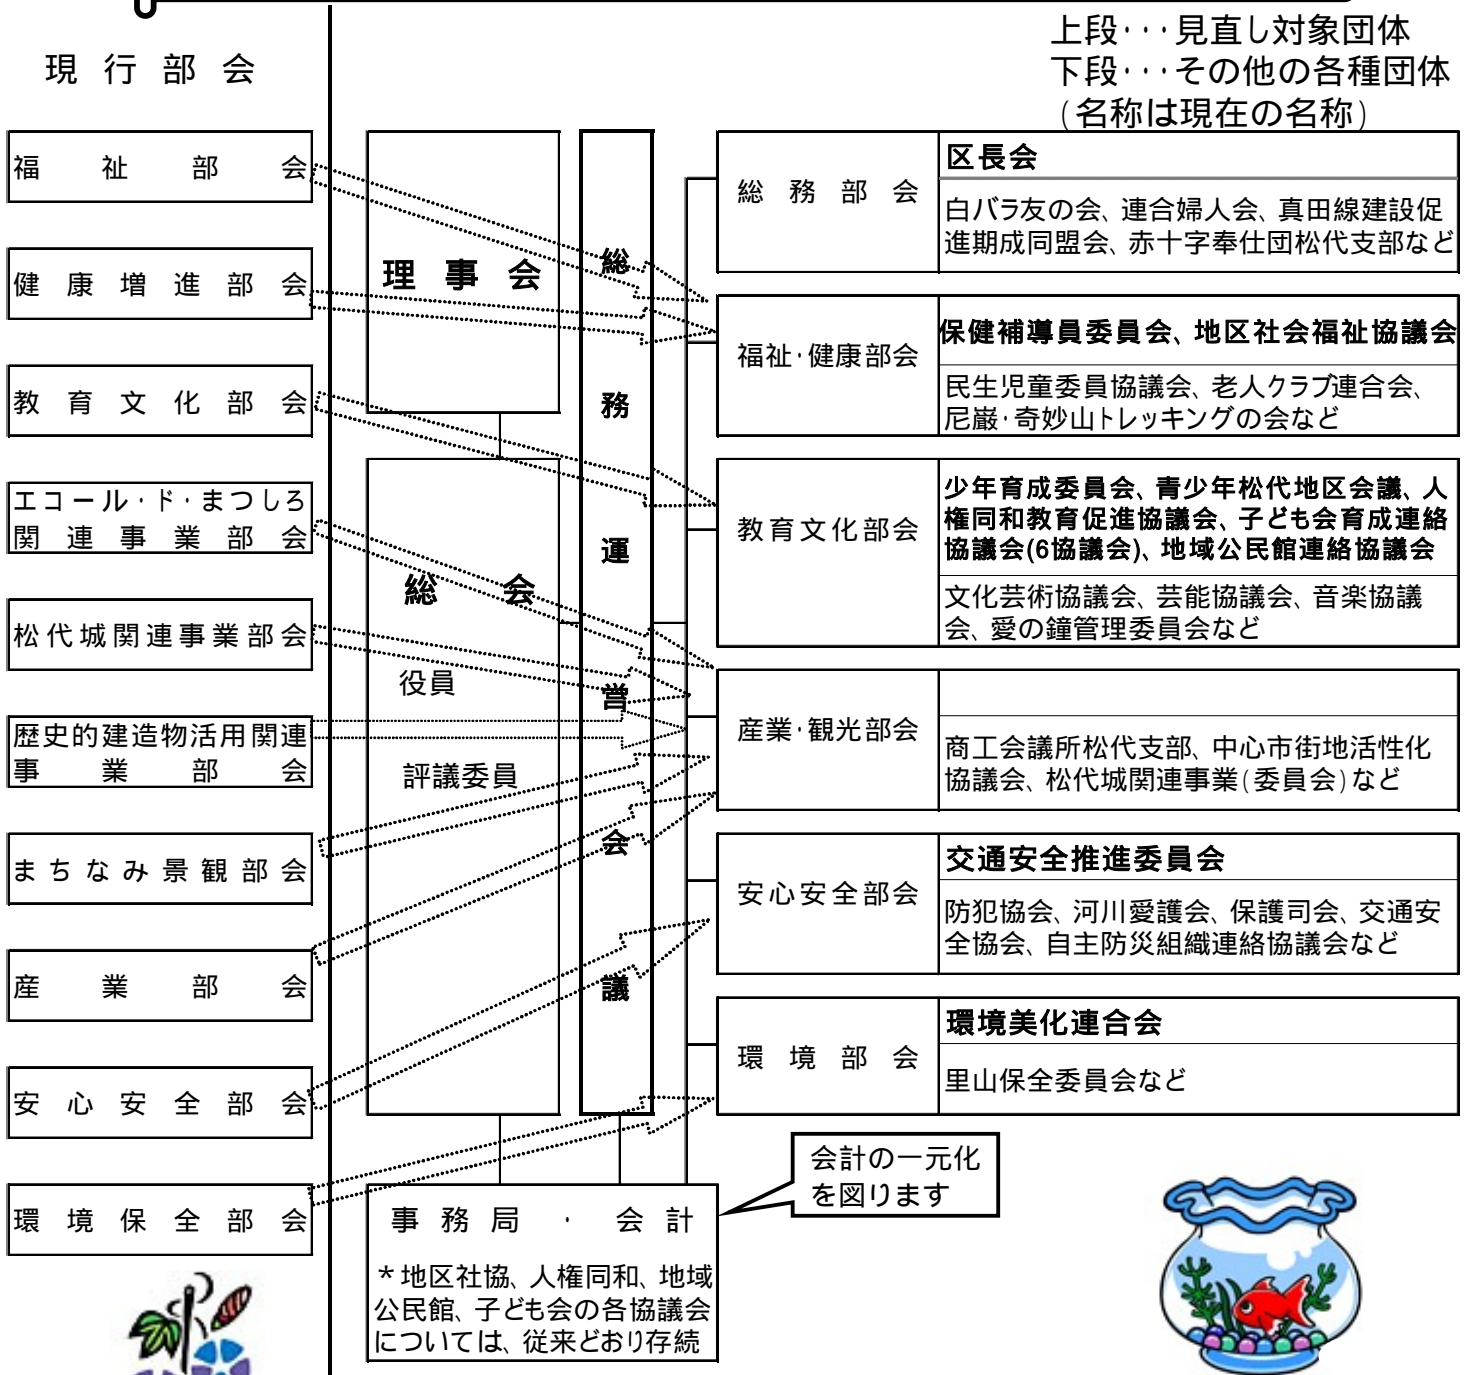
上段･･･見直し対象団体
下段･･･その他の各種団体
（名称は現在の名称）

現 行 部 会

福祉部会

健康増進部会

教育文化部会

エコール・ド・まつしろ関連事業部会

松代城関連事業部会

歴史的建造物活用関連事業部会

まちなみ景観部会

産業部会

安心安全部会

環境保全部会

理事会

総会

役員

評議委員

総務運営会議

| 総務部会 | 区長会 |
|---|---|
| | 白バラ友の会、連合婦人会、真田線建設促進期成同盟会、赤十字奉仕団松代支部など |
| 福祉・健康部会 | 保健補導員委員会、地区社会福祉協議会 |
| | 民生児童委員協議会、老人クラブ連合会、尼巌・奇妙山トレッキングの会など |
| 教育文化部会 | 少年育成委員会、青少年松代地区会議、人権同和教育促進協議会、子ども会育成連絡協議会(6協議会)、地域公民館連絡協議会 |
| | 文化芸術協議会、芸能協議会、音楽協議会、愛の鐘管理委員会など |
| 産業・観光部会 | |
| | 商工会議所松代支部、中心市街地活性化協議会、松代城関連事業(委員会)など |
| 安心安全部会 | 交通安全推進委員会 |
| | 防犯協会、河川愛護会、保護司会、交通安全協会、自主防災組織連絡協議会など |
| 環境部会 | 環境美化連合会 |
| | 里山保全委員会など |

会計の一元化を図ります

事務局・会計

＊地区社協、人権同和、地域公民館、子ども会の各協議会については、従来どおり存続